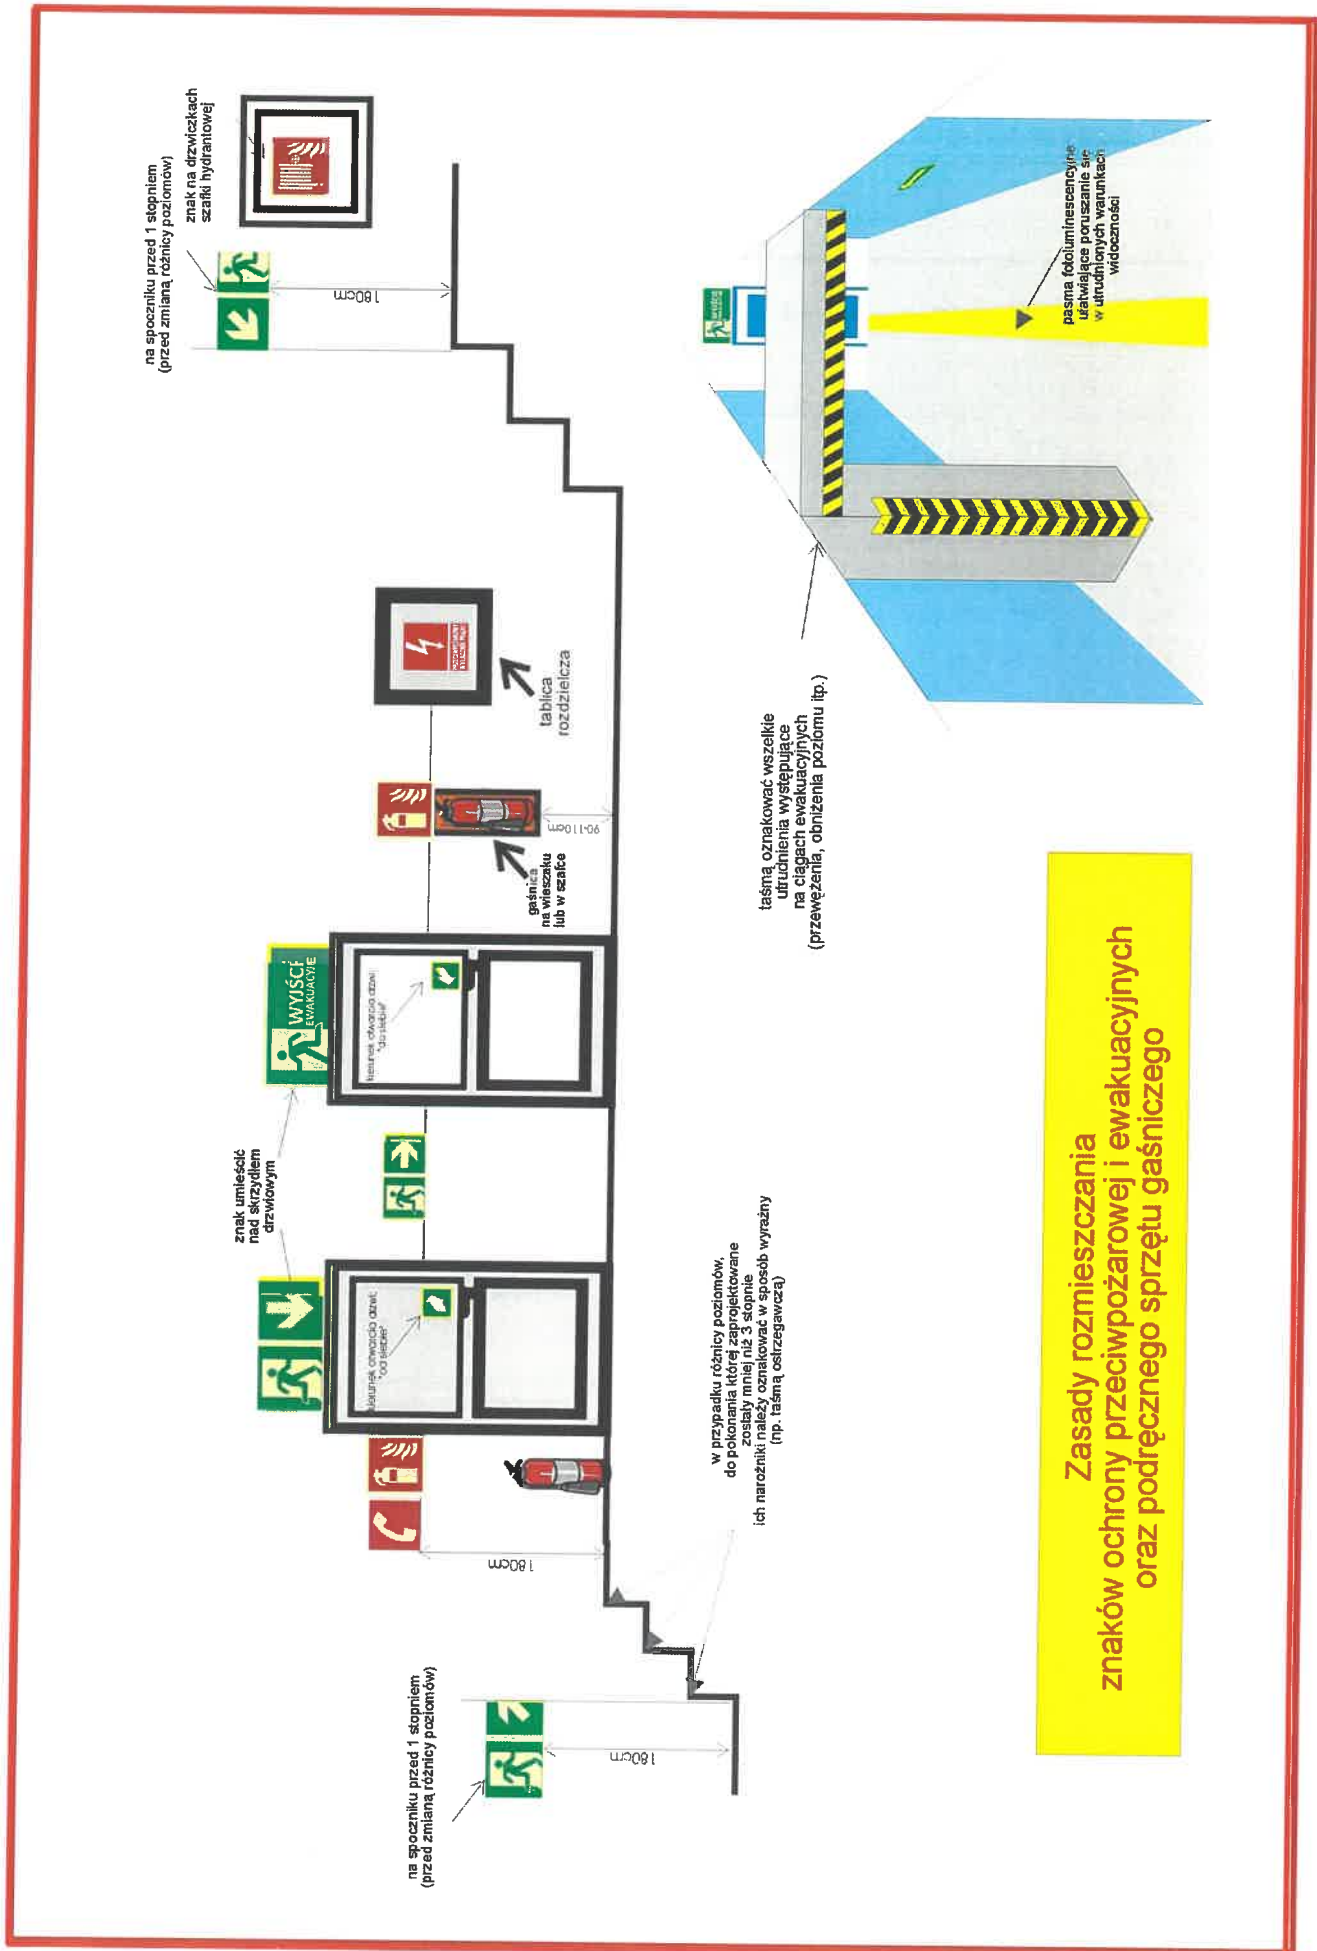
Zasady rozmieszczania znaków ochrony przeciwpożarowej i ewakuacyjnych oraz podręcznego sprzętu gaśniczego

na spoczniku przed 1 stopniem (przed zmianą różnicy poziomów)

znak na drzwiczkach szafki hydrantowej

180cm

tablica rozdzielcza

gaśnica na wieszaku lub w szafce

90-110cm

znak umieścić nad skrzydłem drzwiowym

WYJŚCIE EWAKUACYJNE

kierunek otwarcia drzwi "do siebie"

kierunek otwarcia drzwi "od siebie"

180cm

na spoczniku przed 1 stopniem (przed zmianą różnicy poziomów)

180cm

w przypadku różnicy poziomów, do pokonania której zaprojektowane zostały mniej niż 3 stopnie ich narożniki należy oznakować w sposób wyraźny (np. taśmą ostrzegawczą)

taśmą oznakować wszelkie utrudnienia występujące na ciągach ewakuacyjnych (przewężenia, obniżenia poziomu itp.)

pasma fotoluminescencyjne ułatwiające poruszanie się w utrudnionych warunkach widoczności